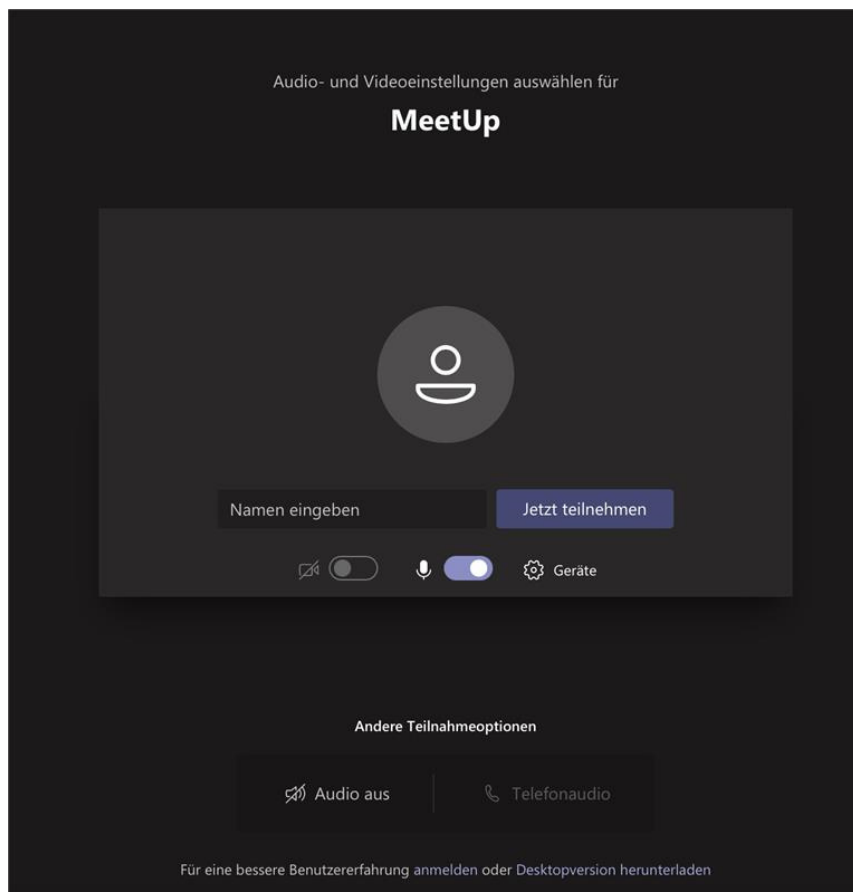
Audio- und Videoeinstellungen auswählen für

MeetUp

Namen eingeben

Jetzt teilnehmen

Geräte

Andere Teilnahmeoptionen

Audio aus

Telefonaudio

Für eine bessere Benutzererfahrung anmelden oder Desktopversion herunterladen